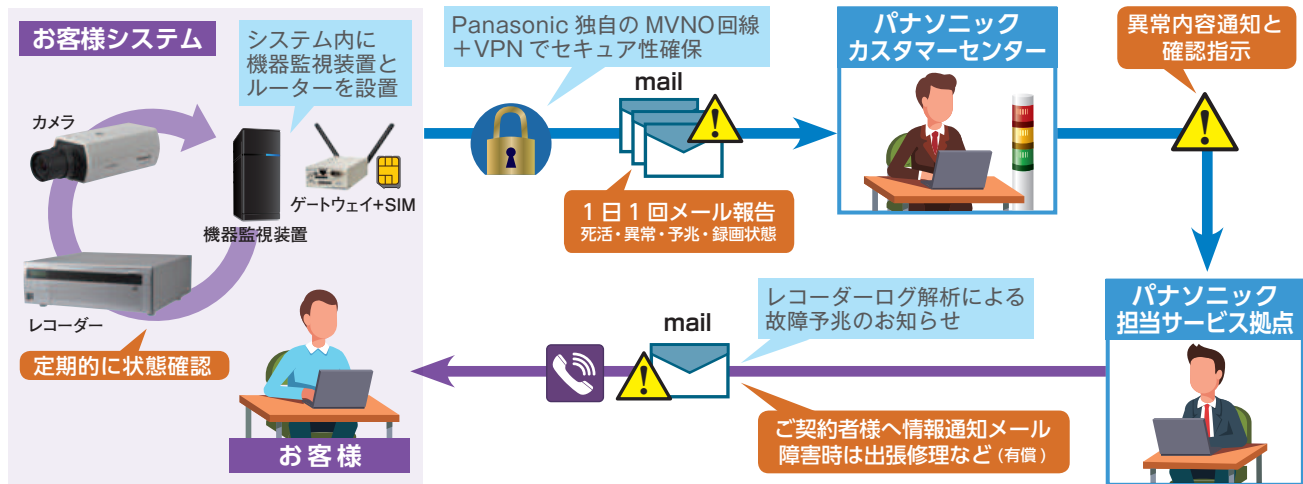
お客様システム

システム内に機器監視装置とルーターを設置

カメラ

ゲートウェイ+SIM

機器監視装置

レコーダー

定期的に状態確認

Panasonic 独自の MVNO回線 ＋VPN でセキュア性確保

mail

1日1回メール報告
死活・異常・予兆・録画状態

パナソニック
カスタマーセンター

異常内容通知と確認指示

パナソニック
担当サービス拠点

レコーダーログ解析による故障予兆のお知らせ

mail

ご契約者様へ情報通知メール
障害時は出張修理など（有償）

お客様